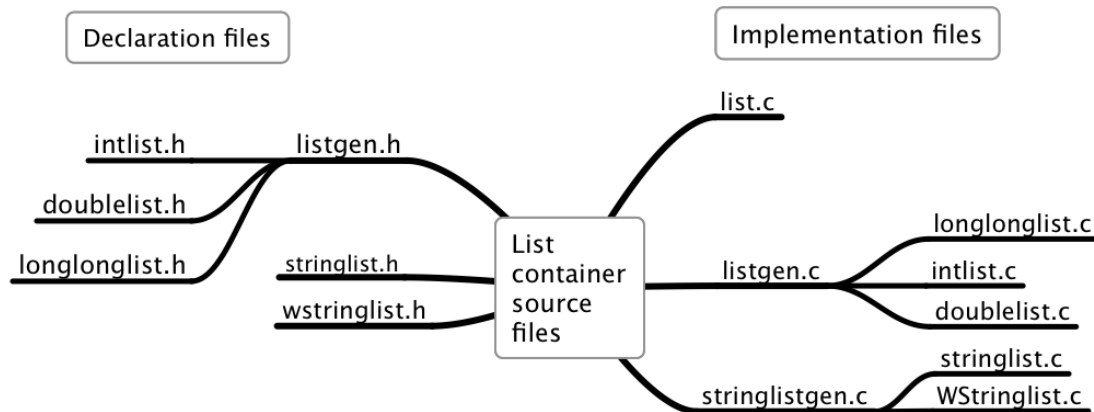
Declaration files

Implementation files

list.c

intlist.h

listgen.h

doublelist.h

longlonglist.h

stringlist.h

wstringlist.h

List container source files

listgen.c

longlonglist.c

intlist.c

doublelist.c

stringlistgen.c

stringlist.c

WStringlist.c